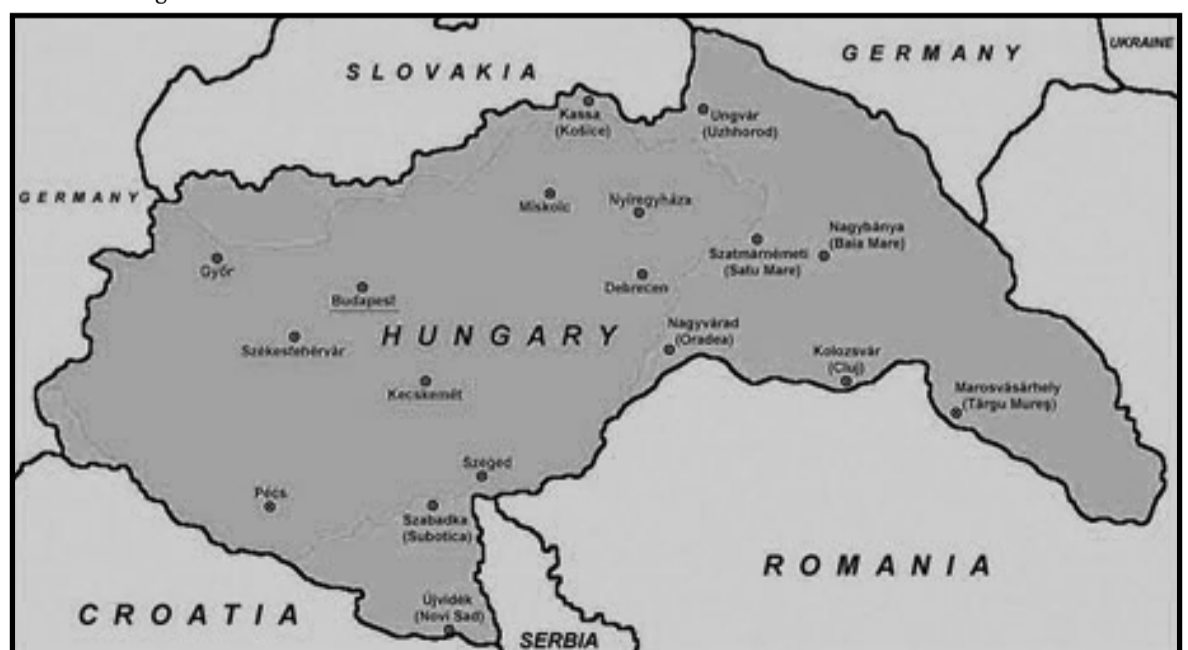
SLOVAKIA

GERMANY

UKRAINE

Kassa (Košice)

Ungvár (Uzhhorod)

GERMANY

Miskolc

Nyíregyháza

Nagybánya (Baia Mare)

Szatmárnémeti (Satu Mare)

Győr

Budapest

Debrecen

HUNGARY

Nagyvárad (Oradea)

Székesfehérvár

Kolozsvár (Cluj)

Kecskemét

Marosvásárhely (Târgu Mureş)

Szeged

Pécs

Szabadka (Subotica)

ROMANIA

CROATIA

Újvidék (Novi Sad)

SERBIA